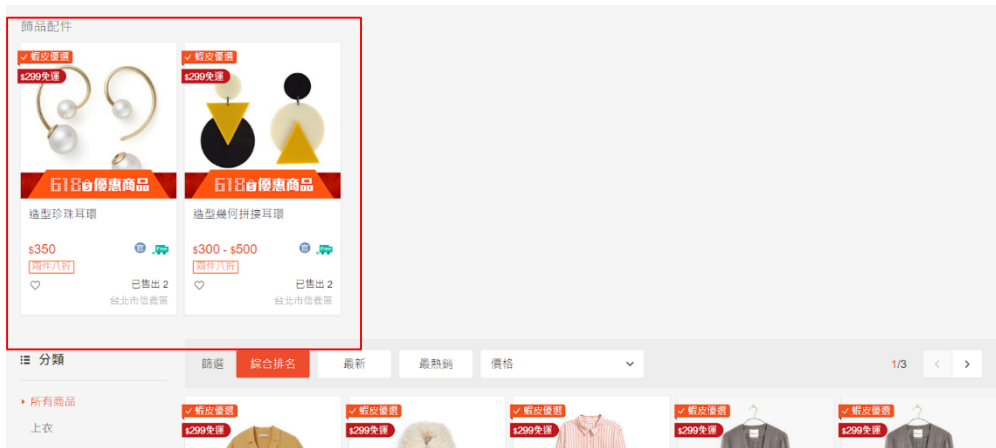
飾品配件

蝦皮優選
$299免運
618自優惠商品
造型珍珠耳環
$350
兩件八折
已售出 2
台北市信義區

蝦皮優選
$299免運
618自優惠商品
造型幾何拼接耳環
$300 - $500
兩件八折
已售出 2
台北市信義區

分類
所有商品
上衣

篩選 綜合排名 最新 最熱銷 價格
1/3

蝦皮優選
$299免運
蝦皮優選
$299免運
蝦皮優選
$299免運
蝦皮優選
$299免運
蝦皮優選
$299免運